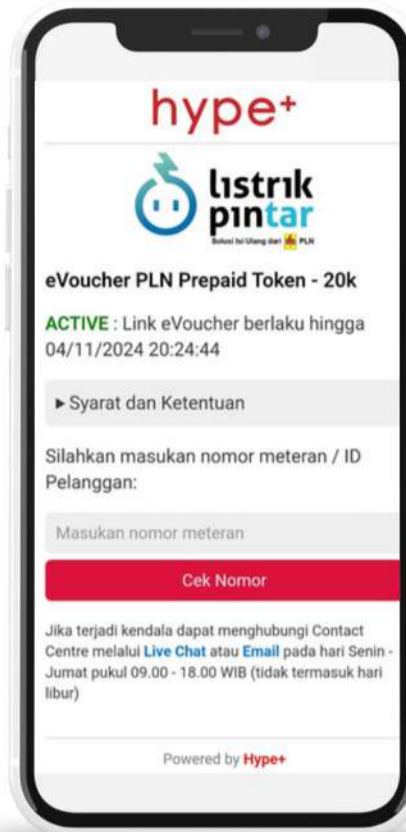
hype+

listrik pintar

Solusi Isi Ulang dari PLN

eVoucher PLN Prepaid Token - 20k

ACTIVE : Link eVoucher berlaku hingga 04/11/2024 20:24:44

► Syarat dan Ketentuan

Silahkan masukan nomor meteran / ID Pelanggan:

Masukan nomor meteran

Cek Nomor

Jika terjadi kendala dapat menghubungi Contact Centre melalui Live Chat atau Email pada hari Senin - Jumat pukul 09.00 - 18.00 WIB (tidak termasuk hari libur)

Powered by Hype+